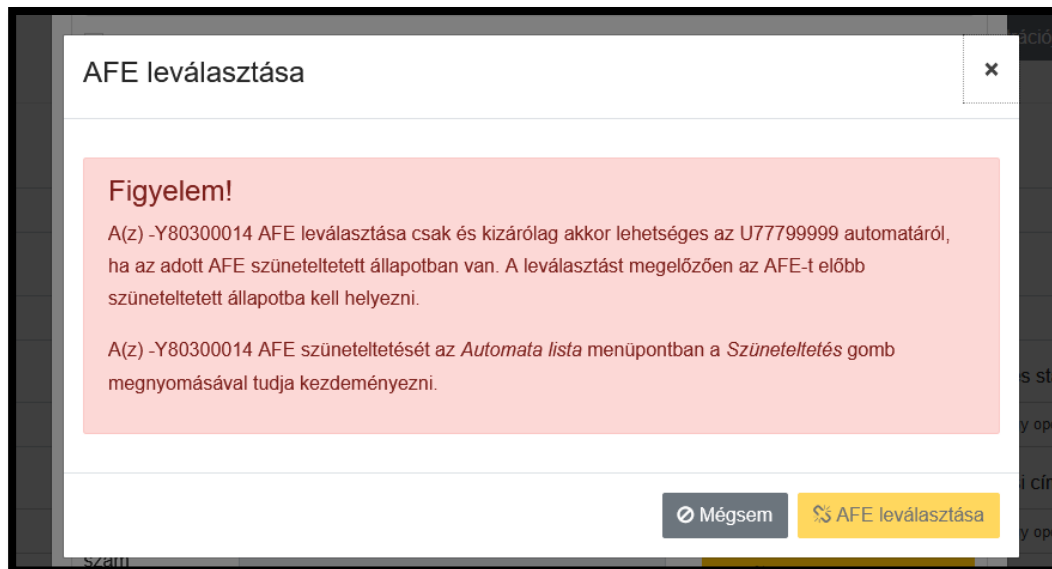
AFE leválasztása

×

Figyelem!

A(z) -Y80300014 AFE leválasztása csak és kizárólag akkor lehetséges az U77799999 automatáról, ha az adott AFE szüneteltetett állapotban van. A leválasztást megelőzően az AFE-t előbb szüneteltetett állapotba kell helyezni.

A(z) -Y80300014 AFE szüneteltetését az *Automata lista* menüpontban a *Szüneteltetés* gomb megnyomásával tudja kezdeményezni.

Mégsem

AFE leválasztása

áció

s sta

y opc

i cím

y opc

szám